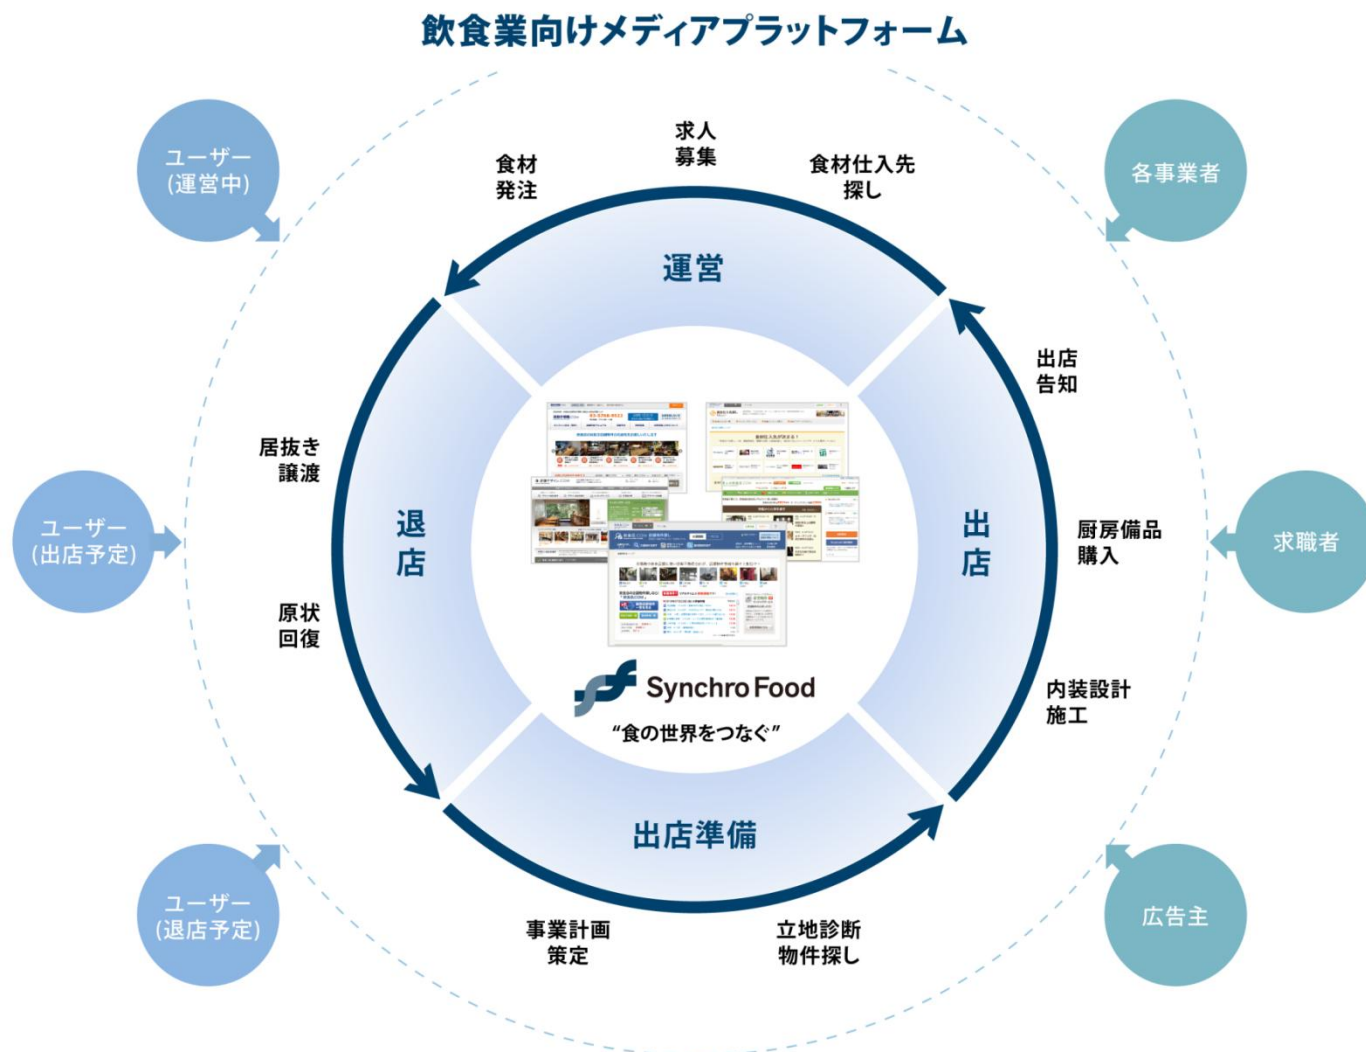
飲食業向けメディアプラットフォーム

ユーザー
(運営中)

ユーザー
(出店予定)

ユーザー
(退店予定)

各事業者

求職者

広告主

食材
発注

求人
募集

食材仕入先
探し

運営

出店
告知

出
店

厨房備品
購入

内装設計
施工

出店準備

立地診断
物件探し

事業計画
策定

退
店

居抜き
譲渡

原状
回復

Synchro Food
“食の世界をつなぐ”